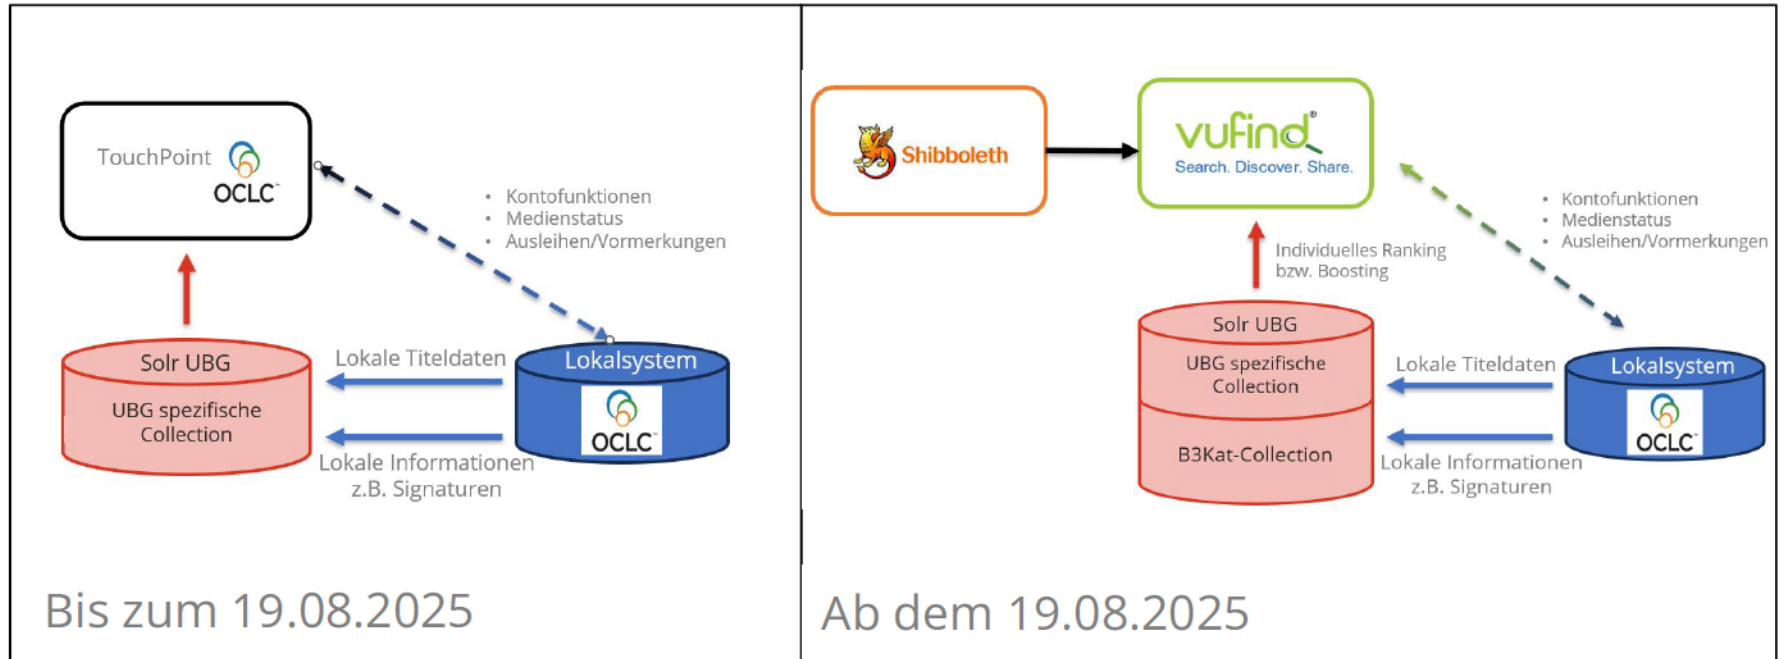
TouchPoint
OCLC

• Kontofunktionen
• Medienstatus
• Ausleihen/Vormerkungen

Solr UBG
UBG spezifische Collection

Lokale Titeldaten

Lokalsystem
OCLC

Lokale Informationen z.B. Signaturen

Bis zum 19.08.2025

Shibboleth

vufind
Search. Discover. Share.

• Kontofunktionen
• Medienstatus
• Ausleihen/Vormerkungen

Individuelles Ranking bzw. Boosting

Solr UBG
UBG spezifische Collection
B3Kat-Collection

Lokale Titeldaten

Lokalsystem
OCLC

Lokale Informationen z.B. Signaturen

Ab dem 19.08.2025